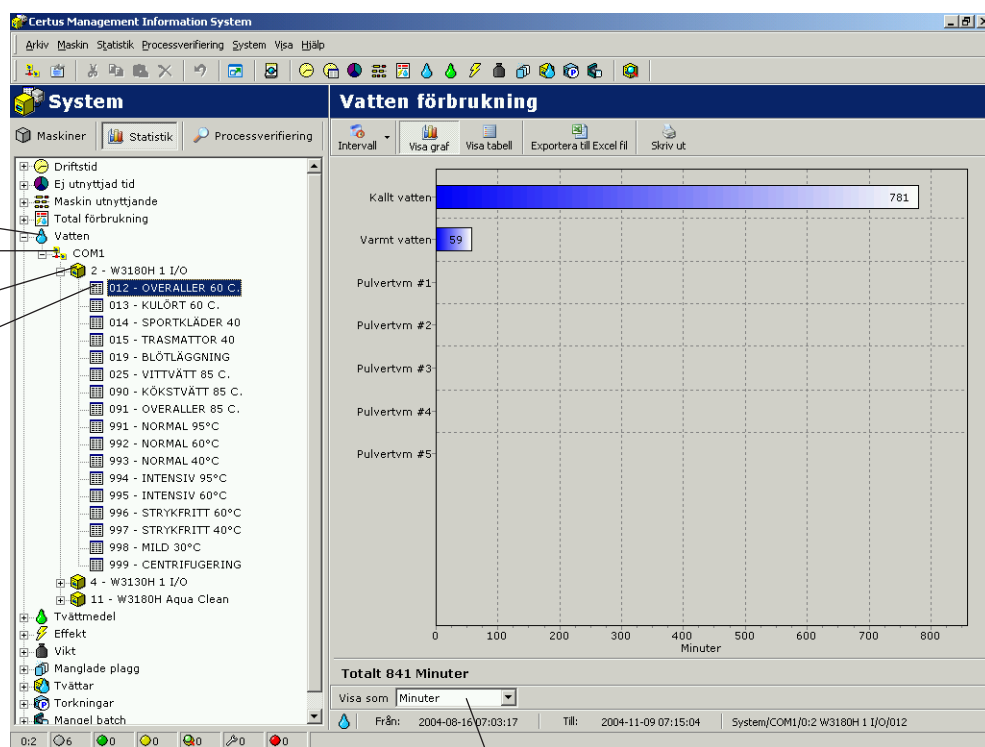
Certus Management Information System

Arkiv Maskin Statistik Processverifiering System Visa Hjälp

System

Maskiner | Statistik | Processverifiering

Driftstid
Ej utnyttjad tid
Maskin utnyttjande
Total förbrukning
Vatten
COM1
2 - W3180H 1 I/O
012 - OVERALLER 60 C.
013 - KULÖRT 60 C.
014 - SPORTKLÄDER 40
015 - TRASMATTOR 40
019 - BLÖTLÄGGNING
025 - VITTVÄTT 85 C.
090 - KÖKSTVÄTT 85 C.
091 - OVERALLER 85 C.
991 - NORMAL 95°C
992 - NORMAL 60°C
993 - NORMAL 40°C
994 - INTENSIV 95°C
995 - INTENSIV 60°C
996 - STRYKFRITT 60°C
997 - STRYKFRITT 40°C
998 - MILD 30°C
999 - CENTRIFUGERING
4 - W3130H 1 I/O
11 - W3180H Aqua Clean
Tvättmedel
Effekt
Vikt
Manglade plagg
Tvättar
Torkningar
Mangel batch

Vatten förbrukning

Intervall | Visa graf | Visa tabell | Exportera till Excel fil | Skriv ut

Kallt vatten 781
Varmt vatten 59
Pulvertvm #1
Pulvertvm #2
Pulvertvm #3
Pulvertvm #4
Pulvertvm #5

0 100 200 300 400 500 600 700 800
Minuter

Totalt 841 Minuter

Visa som Minuter

Från: 2004-08-16 07:03:17 Till: 2004-11-09 07:15:04 System/COM1/0:2 W3180H 1 I/O/012

0:2 6 0 0 0 0 0